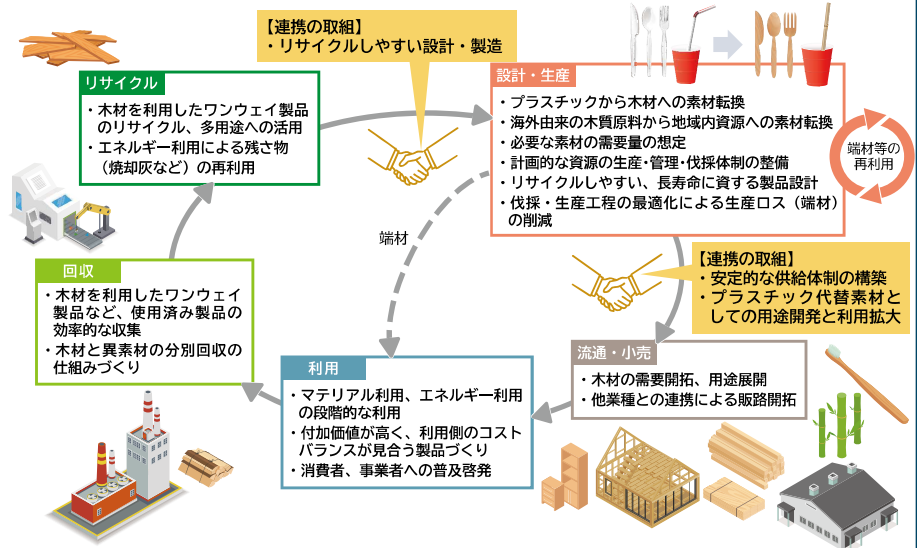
【連携の取組】
・リサイクルしやすい設計・製造

リサイクル
・木材を利用したワンウェイ製品のリサイクル、多用途への活用
・エネルギー利用による残さ物（焼却灰など）の再利用

設計・生産
・プラスチックから木材への素材転換
・海外由来の木質原料から地域内資源への素材転換
・必要な素材の需要量の想定
・計画的な資源の生産・管理・伐採体制の整備
・リサイクルしやすい、長寿命に資する製品設計
・伐採・生産工程の最適化による生産ロス（端材）の削減

端材等の再利用

端材

【連携の取組】
・安定的な供給体制の構築
・プラスチック代替素材としての用途開発と利用拡大

回収
・木材を利用したワンウェイ製品など、使用済み製品の効率的な収集
・木材と異素材の分別回収の仕組みづくり

流通・小売
・木材の需要開拓、用途展開
・他業種との連携による販路開拓

利用
・マテリアル利用、エネルギー利用の段階的な利用
・付加価値が高く、利用側のコストバランスが見合う製品づくり
・消費者、事業者への普及啓発